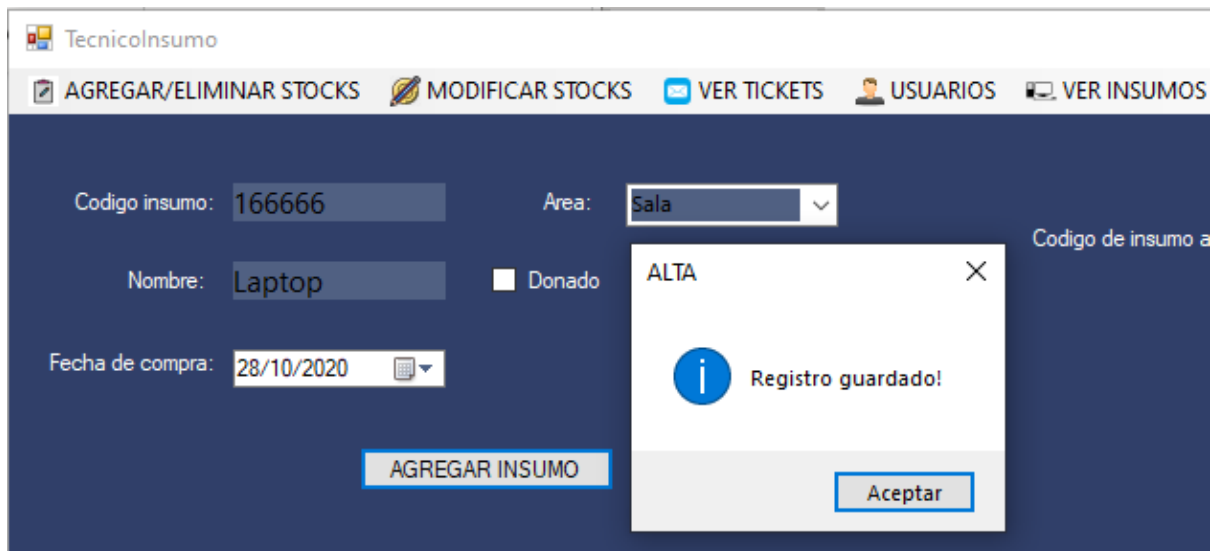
TecnicoInsumo

AGREGAR/ELIMINAR STOCKS MODIFICAR STOCKS VER TICKETS USUARIOS VER INSUMOS

Codigo insumo: 166666

Area: Sala

Codigo de insumo a

Nombre: Laptop

Donado

Fecha de compra: 28/10/2020

AGREGAR INSUMO

ALTA

Registro guardado!

Aceptar